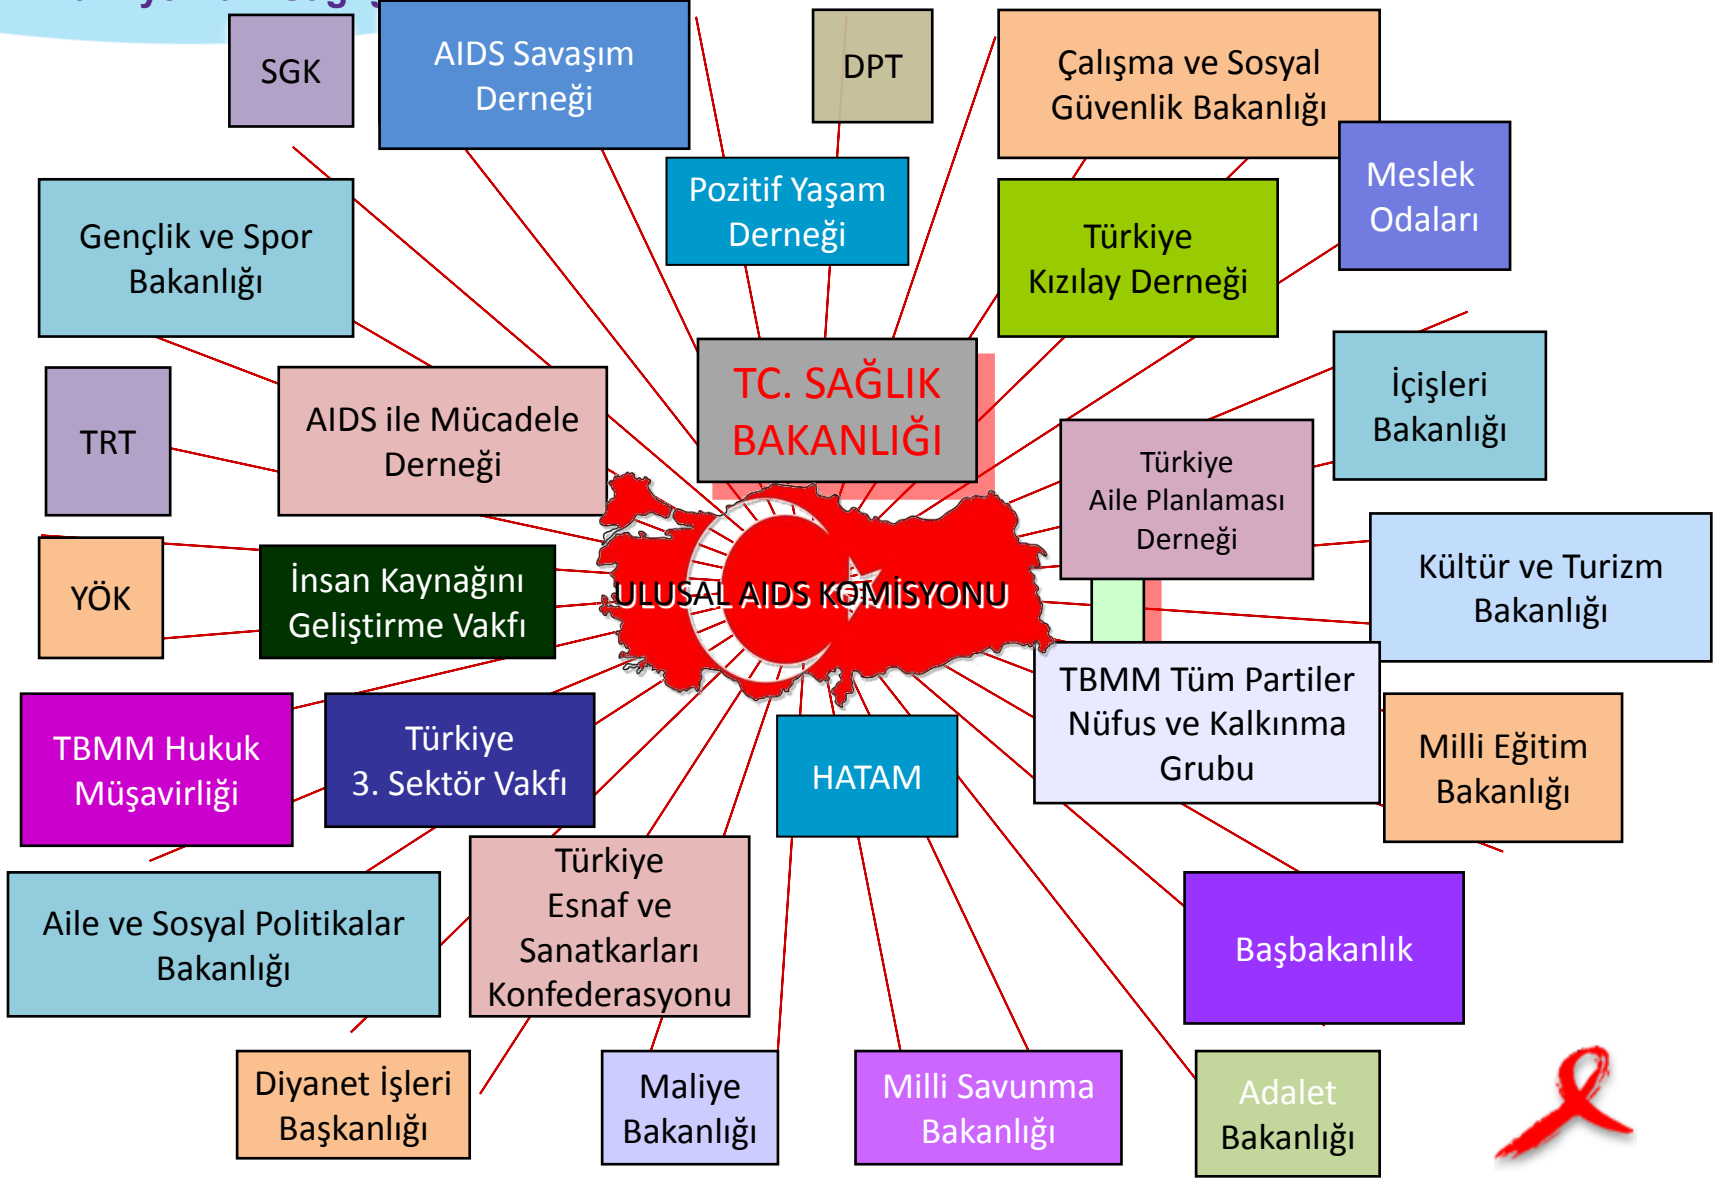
SGK

AIDS Savaşım Derneği

DPT

Çalışma ve Sosyal Güvenlik Bakanlığı

Meslek Odaları

Pozitif Yaşam Derneği

Türkiye Kızılay Derneği

Gençlik ve Spor Bakanlığı

TC. SAĞLIK BAKANLIĞI

İçişleri Bakanlığı

TRT

AIDS ile Mücadele Derneği

Türkiye Aile Planlaması Derneği

YÖK

İnsan Kaynağını Geliştirme Vakfı

ULUSAL AIDS KOMİSYONU

Kültür ve Turizm Bakanlığı

TBMM Tüm Partiler Nüfus ve Kalkınma Grubu

TBMM Hukuk Müşavirliği

Türkiye 3. Sektör Vakfı

HATAM

Milli Eğitim Bakanlığı

Türkiye Esnaf ve Sanatkarları Konfederasyonu

Aile ve Sosyal Politikalar Bakanlığı

Başbakanlık

Diyanet İşleri Başkanlığı

Maliye Bakanlığı

Milli Savunma Bakanlığı

Adalet Bakanlığı